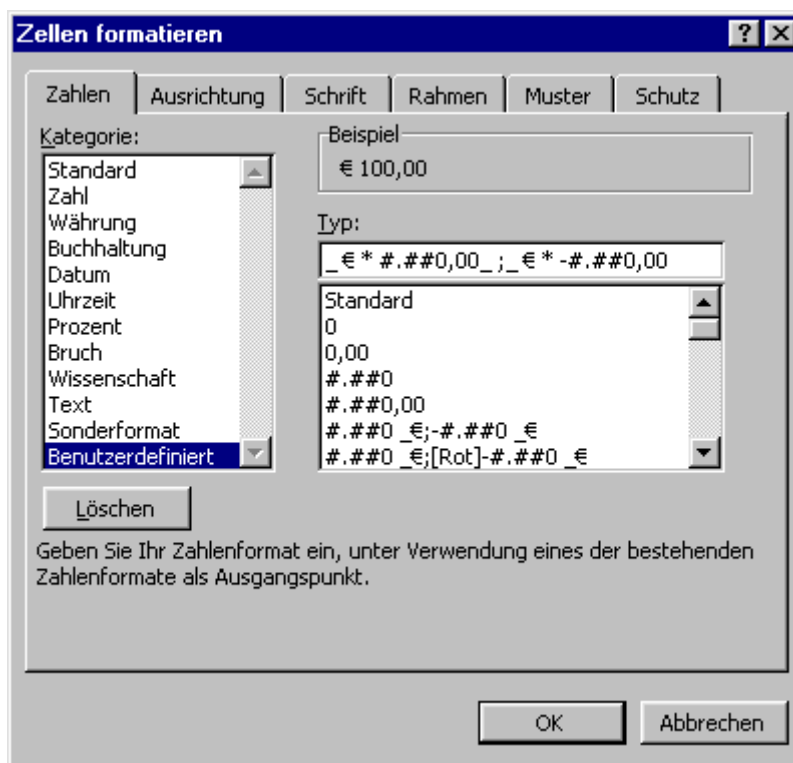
Zellen formatieren ? ×

Zahlen | Ausrichtung | Schrift | Rahmen | Muster | Schutz

Kategorie:
Standard
Zahl
Währung
Buchhaltung
Datum
Uhrzeit
Prozent
Bruch
Wissenschaft
Text
Sonderformat
Benutzerdefiniert

Beispiel
€ 100,00

Typ:
_€ * #.##0,00_ ;_€ * -#.##0,00

Standard
0
0,00
#.##0
#.##0,00
#.##0 _€;-#.##0 _€
#.##0 _€;[Rot]-#.##0 _€

Löschen

Geben Sie Ihr Zahlenformat ein, unter Verwendung eines der bestehenden Zahlenformate als Ausgangspunkt.

OK
Abbrechen